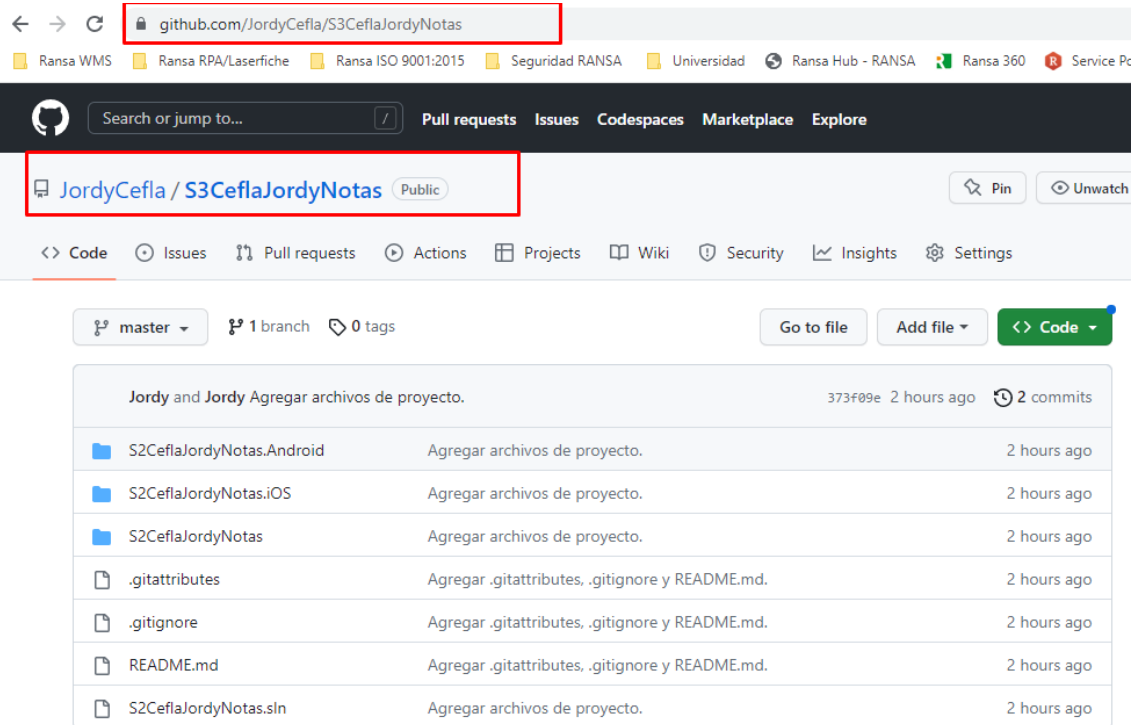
github.com/JordyCefla/S3CeflaJordyNotas

Ransa WMS  Ransa RPA/Laserfiche  Ransa ISO 9001:2015  Seguridad RANSA  Universidad  Ransa Hub - RANSA  Ransa 360  Service Po

Search or jump to...  /  Pull requests  Issues  Codespaces  Marketplace  Explore

JordyCefla / S3CeflaJordyNotas  Public

Pin  Unwatch

Code  Issues  Pull requests  Actions  Projects  Wiki  Security  Insights  Settings

master  1 branch  0 tags  Go to file  Add file  Code

Jordy and Jordy Agregar archivos de proyecto.  373f09e 2 hours ago  2 commits

| | | |
|---|---|---|
| S2CeflaJordyNotas.Android | Agregar archivos de proyecto. | 2 hours ago |
| S2CeflaJordyNotas.iOS | Agregar archivos de proyecto. | 2 hours ago |
| S2CeflaJordyNotas | Agregar archivos de proyecto. | 2 hours ago |
| .gitattributes | Agregar .gitattributes, .gitignore y README.md. | 2 hours ago |
| .gitignore | Agregar .gitattributes, .gitignore y README.md. | 2 hours ago |
| README.md | Agregar .gitattributes, .gitignore y README.md. | 2 hours ago |
| S2CeflaJordyNotas.sln | Agregar archivos de proyecto. | 2 hours ago |